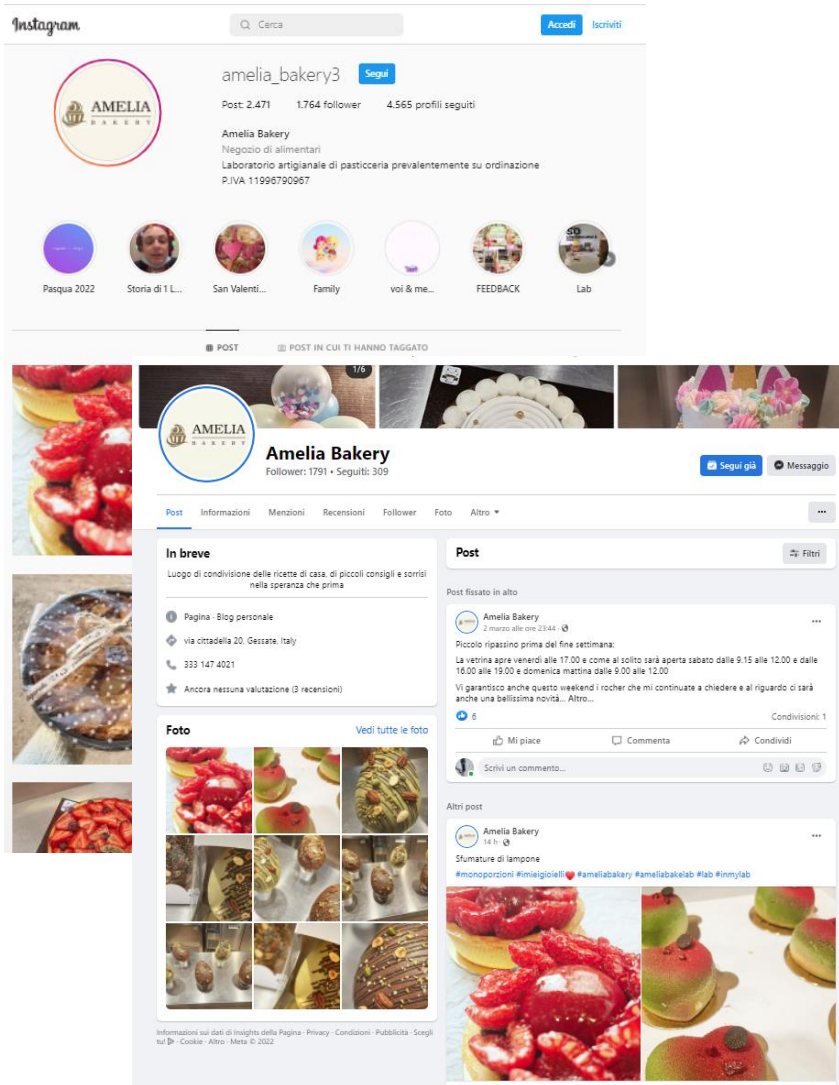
Instagram

Cerca

Accedi Iscriviti

amelia_bakery3 Segui

Post: 2.471 1.764 follower 4.565 profili seguiti

Amelia Bakery
Negozio di alimentari
Laboratorio artigianale di pasticceria prevalentemente su ordinazione
P.IVA 11996790967

AMELIA BAKERY

Pasqua 2022 Storia di 1 L... San Valenti... Family voi & me... FEEDBACK Lab

POST POST IN CUI TI HANNO TAGGATO

1/6

AMELIA BAKERY

Amelia Bakery
Follower: 1791 • Seguiti: 309

Segui già Messaggio

Post Informazioni Menzioni Recensioni Follower Foto Altro ▾ ···

In breve

Luogo di condivisione delle ricette di casa, di piccoli consigli e sorrisi nella speranza che prima

Pagina · Blog personale

via cittadella 20, Gessate, Italy

333 147 4021

Ancora nessuna valutazione (3 recensioni)

Foto Vedi tutte le foto

Informazioni sui dati di Insights della Pagina · Privacy · Condizioni · Pubblicità · Scegli tu! · Cookie · Altro · Meta © 2022

Post Filtri

Post fissato in alto

Amelia Bakery
2 marzo alle ore 23:44 ·

Piccolo ripassino prima del fine settimana:

La vetrina apre venerdì alle 17.00 e come al solito sarà aperta sabato dalle 9.15 alle 12.00 e dalle 16.00 alle 19.00 e domenica mattina dalle 9.00 alle 12.00

Vi garantisco anche questo weekend i rocher che mi continuate a chiedere e al riguardo ci sarà anche una bellissima novità... Altro...

6 Condivisioni: 1

Mi piace Commenta Condividi

Scrivi un commento...

Altri post

Amelia Bakery
14 h ·

Sfumature di lampone

#monoporzioni #imieigioielli❤️ #ameliabakery #ameliabakelab #lab #inmylab